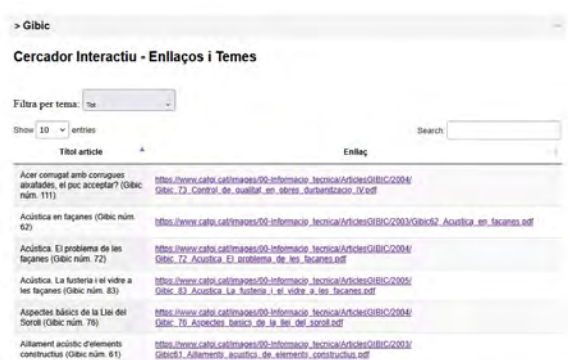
> Gibic

Cercador Interactiu - Enllaços i Temes

Filtra per tema: Tot

Show 10 entries

Search:

| Títol article | Enllaç |
|---|---|
| Acer corrugat amb corrugues alxafades, el puc acceptar? (Gibic núm. 111) | https://www.caloi.cat/images/00-Informacio_tecnica/ArticlesGIBIC/2004/Gibic_73_Control_de_qualitat_en_obres_durbanitzacio_IV.pdf |
| Acústica en façanes (Gibic núm. 62) | https://www.caloi.cat/images/00-Informacio_tecnica/ArticlesGIBIC/2003/Gibic62_Acustica_en_facanes.pdf |
| Acústica. El problema de les façanes (Gibic núm. 72) | https://www.caloi.cat/images/00-Informacio_tecnica/ArticlesGIBIC/2004/Gibic_72_Acustica_El_problema_de_les_facanes.pdf |
| Acústica. La fusteria i el vidre a les façanes (Gibic núm. 83) | https://www.caloi.cat/images/00-Informacio_tecnica/ArticlesGIBIC/2005/Gibic_83_Acustica_La_fusteria_i_el_vidre_a_les_facanes.pdf |
| Aspectes bàsics de la Llei del Soroll (Gibic núm. 76) | https://www.caloi.cat/images/00-Informacio_tecnica/ArticlesGIBIC/2004/Gibic_76_Aspectes_basics_de_la_llei_del_soroll.pdf |
| Aïllament acústic d'elements constructius (Gibic núm. 61) | https://www.caloi.cat/images/00-Informacio_tecnica/ArticlesGIBIC/2003/Gibic61_Aillaments_acustics_de_elements_constructius.pdf |